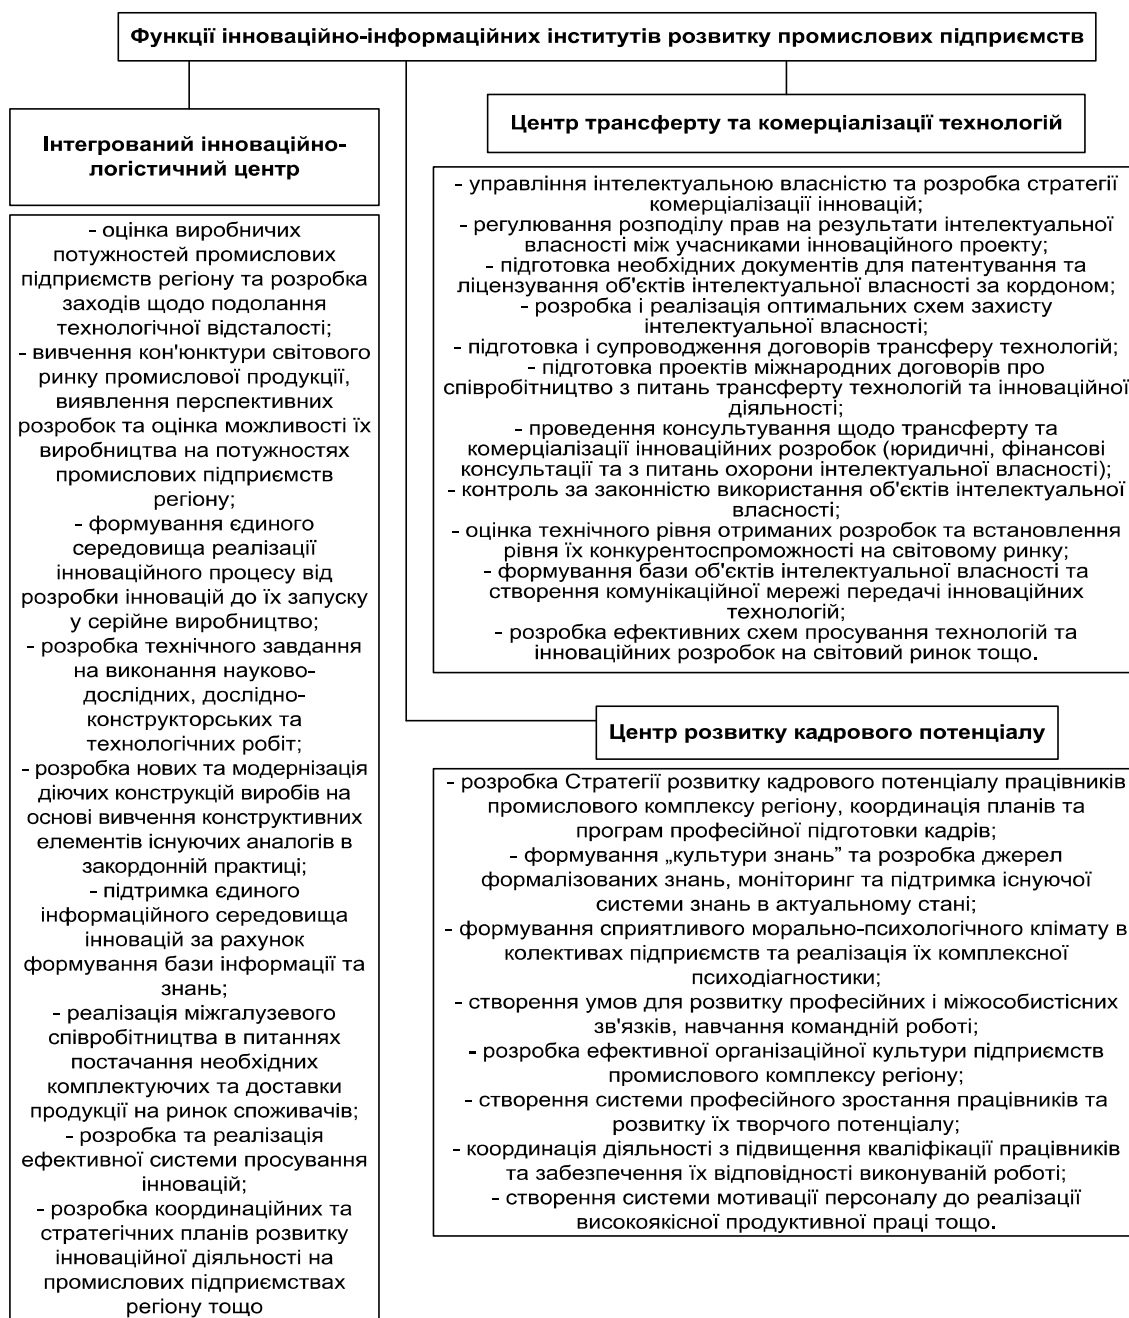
Функції інноваційно-інформаційних інститутів розвитку промислових підприємств

Інтегрований інноваційно-логістичний центр

- оцінка виробничих потужностей промислових підприємств регіону та розробка заходів щодо подолання технологічної відсталості;
- вивчення кон'юнктури світового ринку промислової продукції, виявлення перспективних розробок та оцінка можливості їх виробництва на потужностях промислових підприємств регіону;
- формування єдиного середовища реалізації інноваційного процесу від розробки інновацій до їх запуску у серійне виробництво;
- розробка технічного завдання на виконання науково-дослідних, дослідно-конструкторських та технологічних робіт;
- розробка нових та модернізація діючих конструкцій виробів на основі вивчення конструктивних елементів існуючих аналогів в закордонній практиці;
- підтримка єдиного інформаційного середовища інновацій за рахунок формування бази інформації та знань;
- реалізація міжгалузевого співробітництва в питаннях постачання необхідних комплектуючих та доставки продукції на ринок споживачів;
- розробка та реалізація ефективної системи просування інновацій;
- розробка координаційних та стратегічних планів розвитку інноваційної діяльності на промислових підприємствах регіону тощо

Центр трансферту та комерціалізації технологій

- управління інтелектуальною власністю та розробка стратегії комерціалізації інновацій;
- регулювання розподілу прав на результати інтелектуальної власності між учасниками інноваційного проекту;
- підготовка необхідних документів для патентування та ліцензування об'єктів інтелектуальної власності за кордоном;
- розробка і реалізація оптимальних схем захисту інтелектуальної власності;
- підготовка і супроводження договорів трансферу технологій;
- підготовка проектів міжнародних договорів про співробітництво з питань трансферту технологій та інноваційної діяльності;
- проведення консультування щодо трансферту та комерціалізації інноваційних розробок (юридичні, фінансові консультації та з питань охорони інтелектуальної власності);
- контроль за законністю використання об'єктів інтелектуальної власності;
- оцінка технічного рівня отриманих розробок та встановлення рівня їх конкурентоспроможності на світовому ринку;
- формування бази об'єктів інтелектуальної власності та створення комунікаційної мережі передачі інноваційних технологій;
- розробка ефективних схем просування технологій та інноваційних розробок на світовий ринок тощо.

Центр розвитку кадрового потенціалу

- розробка Стратегії розвитку кадрового потенціалу працівників промислового комплексу регіону, координація планів та програм професійної підготовки кадрів;
- формування „культури знань” та розробка джерел формалізованих знань, моніторинг та підтримка існуючої системи знань в актуальному стані;
- формування сприятливого морально-психологічного клімату в колективах підприємств та реалізація їх комплексної психодіагностики;
- створення умов для розвитку професійних і міжособистісних зв'язків, навчання командній роботі;
- розробка ефективної організаційної культури підприємств промислового комплексу регіону;
- створення системи професійного зростання працівників та розвитку їх творчого потенціалу;
- координація діяльності з підвищення кваліфікації працівників та забезпечення їх відповідності виконуваній роботі;
- створення системи мотивації персоналу до реалізації високоякісної продуктивної праці тощо.